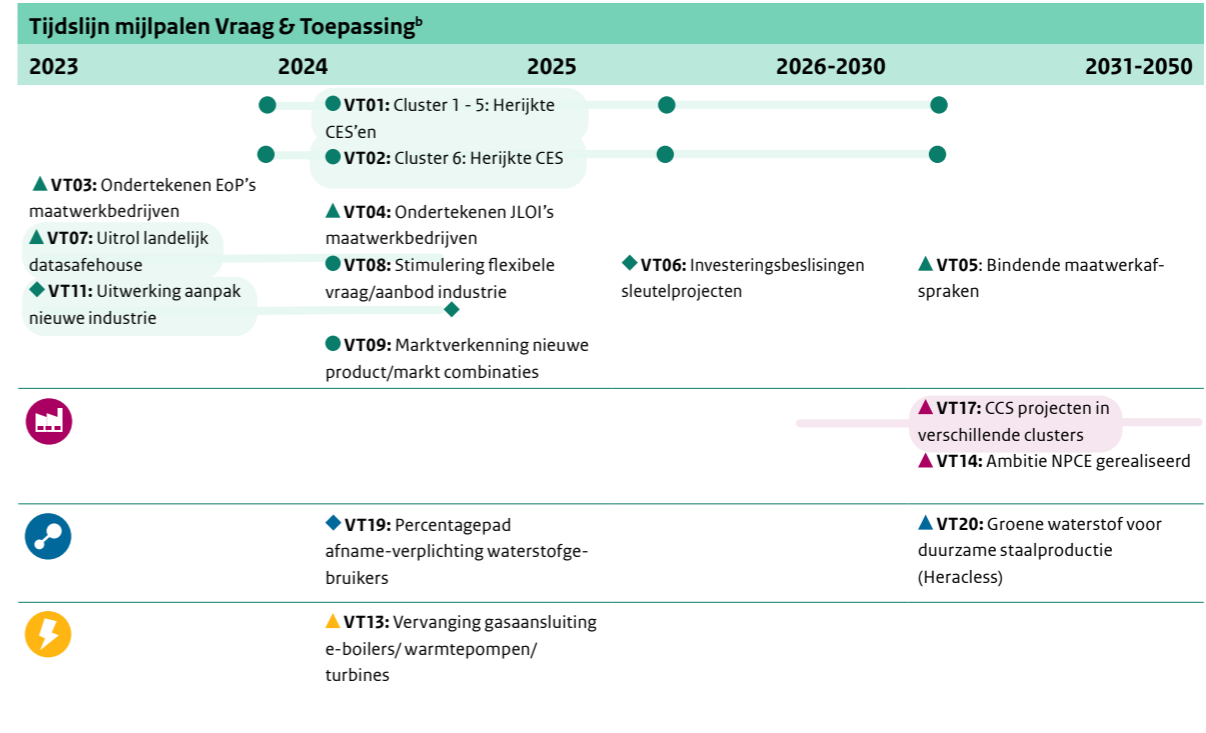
Tijdslijn mijlpalen Vraag & Toepassing$^{b}$

2023 2024 2025 2026-2030 2031-2050

VT01: Cluster 1 - 5: Herijkte CES'en

VT02: Cluster 6: Herijkte CES

VT03: Ondertekenen EoP's maatwerkbedrijven

VT04: Ondertekenen JLOI's maatwerkbedrijven

VT07: Uitrol landelijk datasafehouse

VT08: Stimulering flexibele vraag/aanbod industrie

VT06: Investeringsbeslisingen sleutelprojecten

VT05: Bindende maatwerkafspraken

VT11: Uitwerking aanpak nieuwe industrie

VT09: Marktverkenning nieuwe product/markt combinaties

VT17: CCS projecten in verschillende clusters

VT14: Ambitie NPCE gerealiseerd

VT19: Percentagepad afname-verplichting waterstofgebruikers

VT20: Groene waterstof voor duurzame staalproductie (Heracless)

VT13: Vervanging gasaansluiting e-boilers/ warmtepompen/ turbines